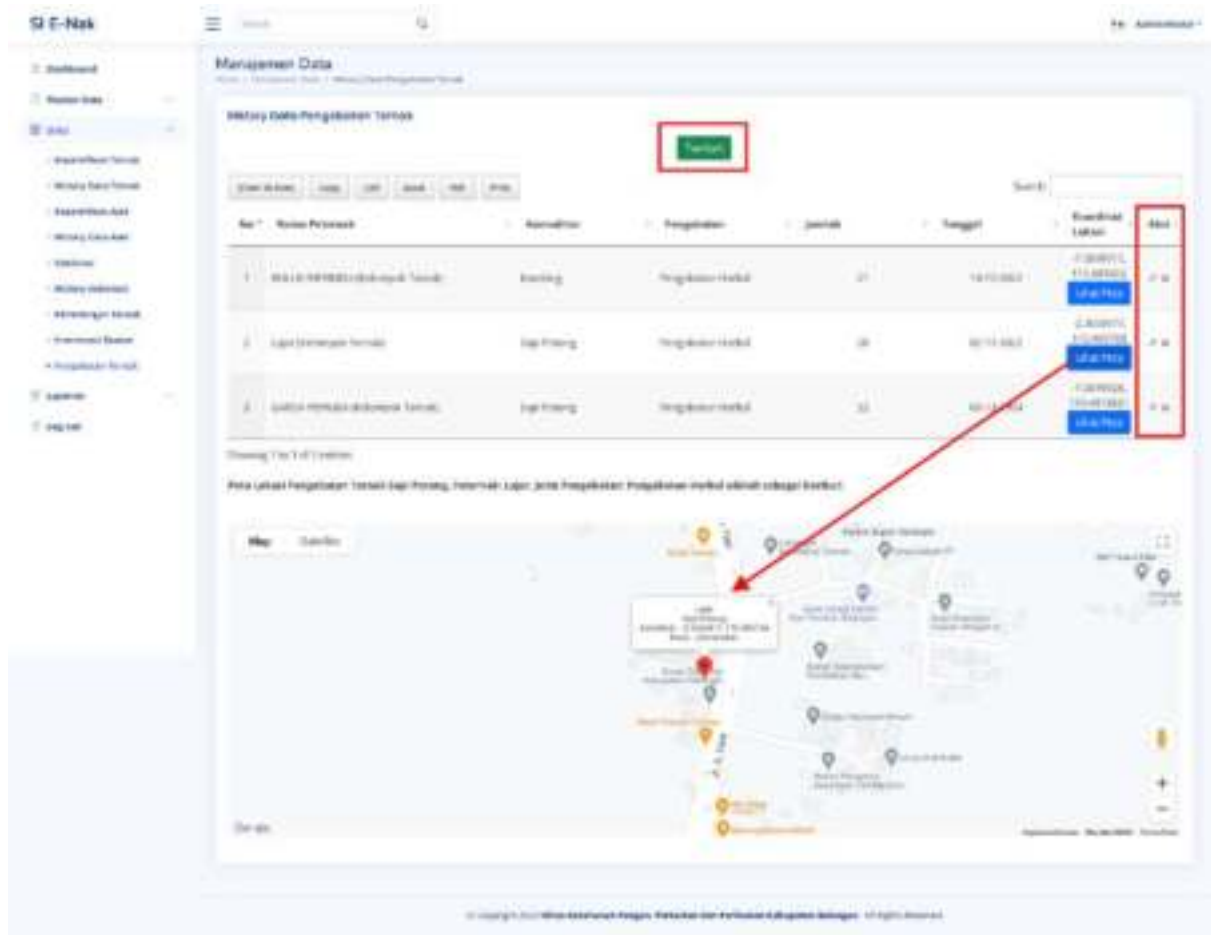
SI E-Nak

Search

Manajemen Data

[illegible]

Dashboard
Master Data
Data
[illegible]
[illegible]
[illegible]
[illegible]
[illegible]
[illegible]
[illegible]
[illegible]
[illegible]
Laporan
Log Out

History Data Pengobatan Ternak

Tambah

Column visibility | Copy | CSV | Excel | PDF | Print

Search:

| No | Nama Peternak | Komoditas | Pengobatan | Jumlah | Tanggal | Koordinat Lokasi | Aksi |
|---|---|---|---|---|---|---|---|
| 1 | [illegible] (Kelompok Ternak) | Kambing | Pengobatan Herbal | 21 | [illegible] | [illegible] Lihat Peta | |
| 2 | Lajor (Kelompok Ternak) | Sapi Potong | Pengobatan Herbal | 20 | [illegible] | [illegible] Lihat Peta | |
| 3 | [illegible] (Kelompok Ternak) | Sapi Potong | Pengobatan Herbal | 22 | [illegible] | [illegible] Lihat Peta | |

Showing 1 to 3 of 3 entries

Peta Lokasi Pengobatan Ternak Sapi Potong, Peternak: Lajor, Jenis Pengobatan: Pengobatan Herbal adalah sebagai berikut:

Map Satellite

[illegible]

Google

© Copyright 2023 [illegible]. All Rights Reserved